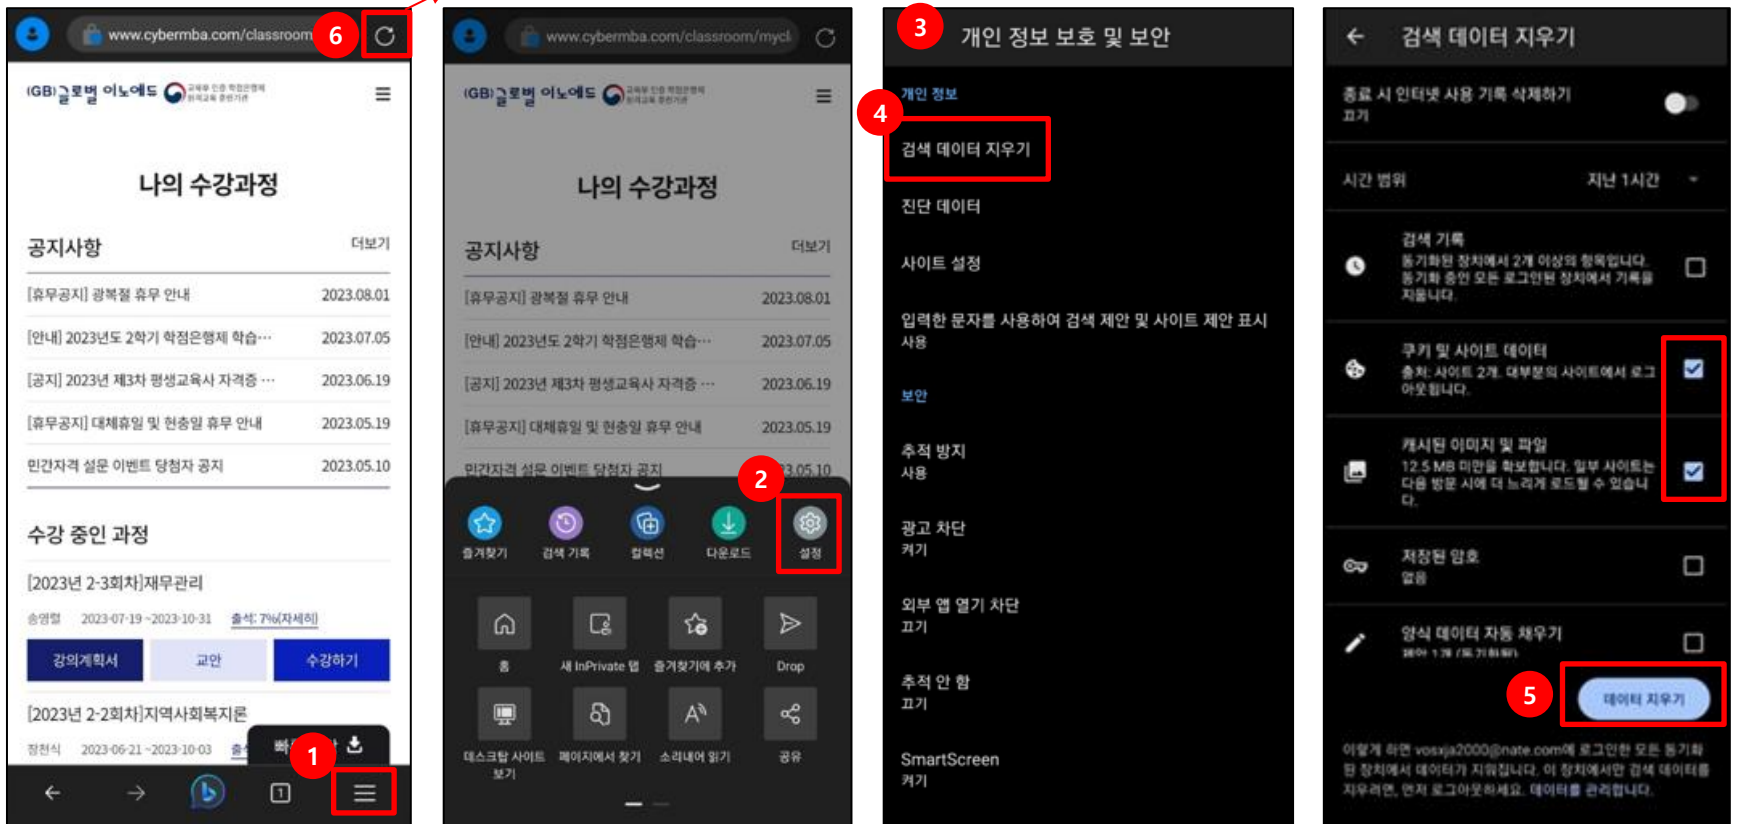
www.cybermba.com/classroom 6

(GB)글로벌 이노에드

나의 수강과정

공지사항 더보기

[휴무공지] 광복절 휴무 안내 2023.08.01

[안내] 2023년도 2학기 학점은행제 학습… 2023.07.05

[공지] 2023년 제3차 평생교육사 자격증 … 2023.06.19

[휴무공지] 대체휴일 및 현충일 휴무 안내 2023.05.19

민간자격 설문 이벤트 당첨자 공지 2023.05.10

수강 중인 과정

[2023년 2-3회차]재무관리

송영철 2023-07-19 ~2023-10-31 출석: 7%(자세히)

강의계획서 교안 수강하기

[2023년 2-2회차]지역사회복지론

장천식 2023-06-21 ~2023-10-03

1

www.cybermba.com/classroom/mycl

(GB)글로벌 이노에드

나의 수강과정

공지사항 더보기

[휴무공지] 광복절 휴무 안내 2023.08.01

[안내] 2023년도 2학기 학점은행제 학습… 2023.07.05

[공지] 2023년 제3차 평생교육사 자격증 … 2023.06.19

[휴무공지] 대체휴일 및 현충일 휴무 안내 2023.05.19

민간자격 설문 이벤트 당첨자 공지 2023.05.10

2

즐겨찾기 검색 기록 컬렉션 다운로드 설정

홈 새 InPrivate 탭 즐겨찾기에 추가 Drop

데스크탑 사이트 보기 페이지에서 찾기 소리내어 읽기 공유

3 개인 정보 보호 및 보안

개인 정보

4 검색 데이터 지우기

진단 데이터

사이트 설정

입력한 문자를 사용하여 검색 제안 및 사이트 제안 표시 사용

보안

추적 방지 사용

광고 차단 켜기

외부 앱 열기 차단 끄기

추적 안 함 끄기

SmartScreen 켜기

검색 데이터 지우기

종료 시 인터넷 사용 기록 삭제하기 끄기

시간 범위 지난 1시간

검색 기록 동기화된 장치에서 2개 이상의 항목입니다. 동기화 중인 모든 로그인된 장치에서 기록을 지웁니다.

쿠키 및 사이트 데이터 출처: 사이트 2개. 대부분의 사이트에서 로그아웃됩니다.

캐시된 이미지 및 파일 12.5 MB 미만을 확보합니다. 일부 사이트는 다음 방문 시에 더 느리게 로드될 수 있습니다.

저장된 암호 없음

양식 데이터 자동 채우기 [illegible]

5 데이터 지우기

이렇게 하면 vosxja2000@nate.com에 로그인한 모든 동기화된 장치에서 데이터가 지워집니다. 이 장치에서만 검색 데이터를 지우려면, 먼저 로그아웃하세요. 데이터를 관리합니다.